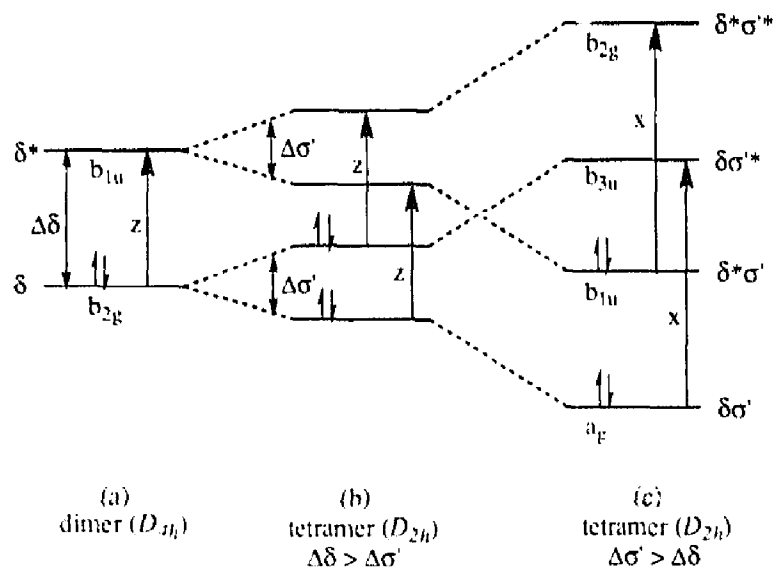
$\delta^*$
$b_{1u}$
$\Delta\delta$
z
$\delta$
$b_{2g}$

$\Delta\sigma'$
z
$\Delta\sigma'$
z

$b_{2g}$
$\delta^*\sigma'^*$
x
$\delta\sigma'^*$
$b_{3u}$
$\delta^*\sigma'$
$b_{1u}$
x
$\delta\sigma'$
$a_g$

(a)
dimer ($D_{4h}$)

(b)
tetramer ($D_{2h}$)
$\Delta\delta > \Delta\sigma'$

(c)
tetramer ($D_{2h}$)
$\Delta\sigma' > \Delta\delta$